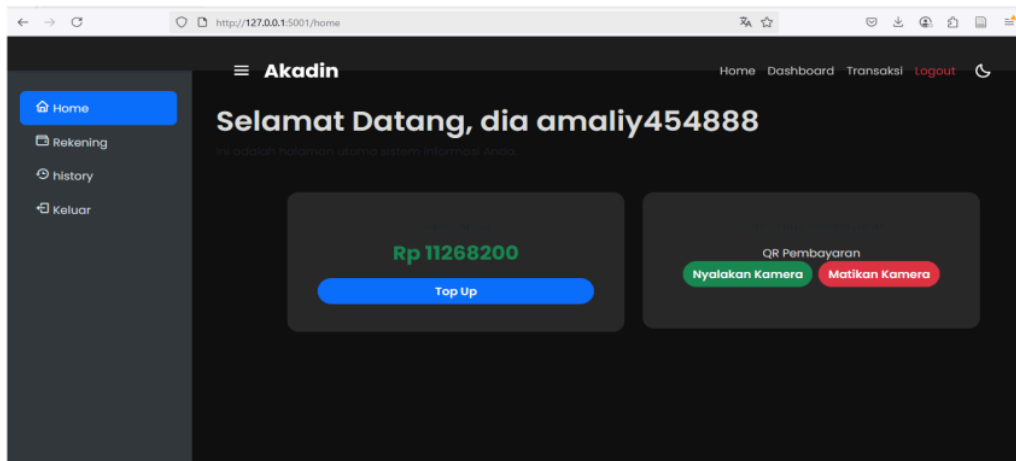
http://127.0.0.1:5001/home

≡ Akadin

Home Dashboard Transaksi Logout

Home
Rekening
history
Keluar

Selamat Datang, dia amaliy454888

Ini adalah halaman utama sistem informasi Anda.

Rp 11268200

Top Up

QR Pembayaran

Nyalakan Kamera Matikan Kamera